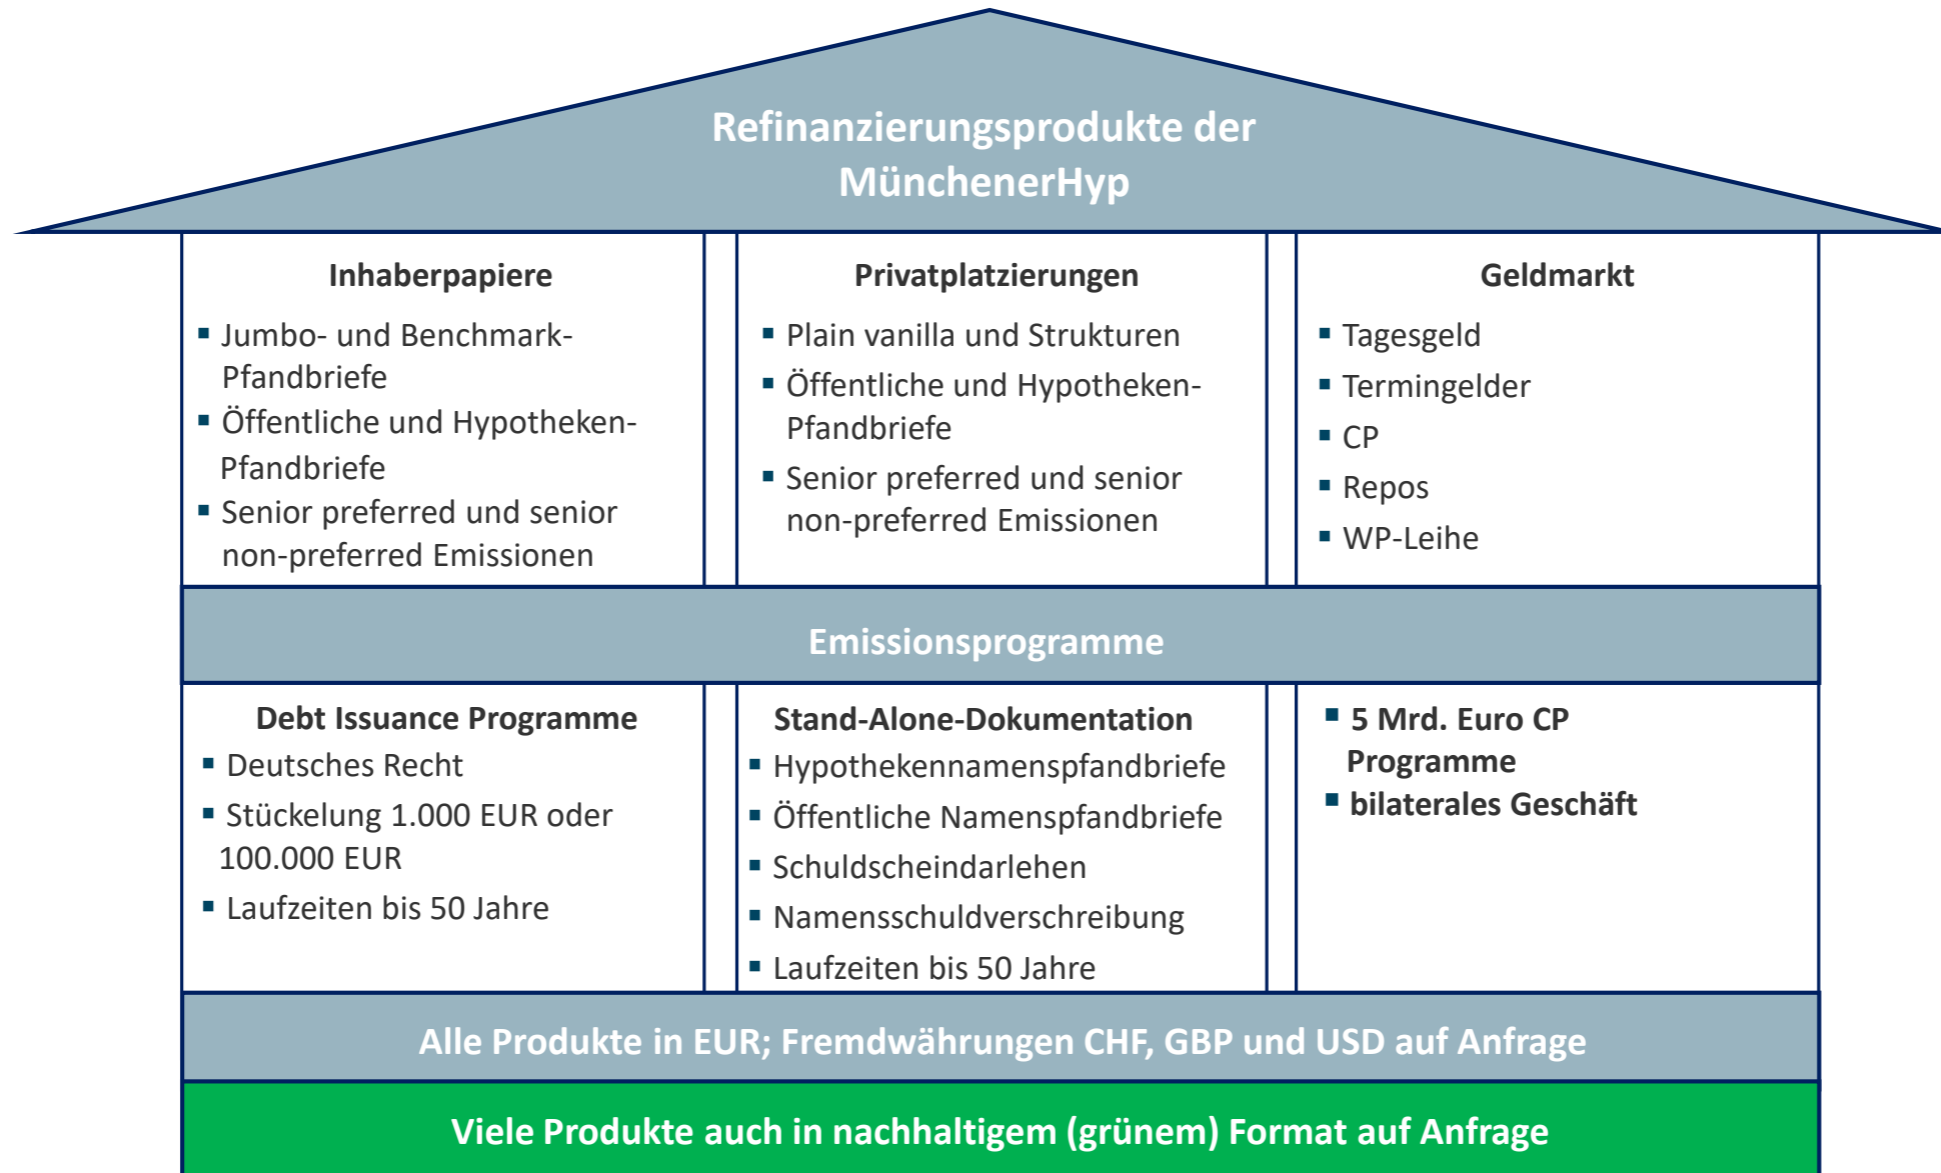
Refinanzierungsprodukte der MünchenerHyp

Inhaberpapiere
- Jumbo- und Benchmark-Pfandbriefe
- Öffentliche und Hypotheken-Pfandbriefe
- Senior preferred und senior non-preferred Emissionen

Privatplatzierungen
- Plain vanilla und Strukturen
- Öffentliche und Hypotheken-Pfandbriefe
- Senior preferred und senior non-preferred Emissionen

Geldmarkt
- Tagesgeld
- Termingelder
- CP
- Repos
- WP-Leihe

Emissionsprogramme

Debt Issuance Programme
- Deutsches Recht
- Stückelung 1.000 EUR oder 100.000 EUR
- Laufzeiten bis 50 Jahre

Stand-Alone-Dokumentation
- Hypothekennamenspfandbriefe
- Öffentliche Namenspfandbriefe
- Schuldscheindarlehen
- Namensschuldverschreibung
- Laufzeiten bis 50 Jahre

- 5 Mrd. Euro CP Programme
- bilaterales Geschäft

Alle Produkte in EUR; Fremdwährungen CHF, GBP und USD auf Anfrage

Viele Produkte auch in nachhaltigem (grünem) Format auf Anfrage